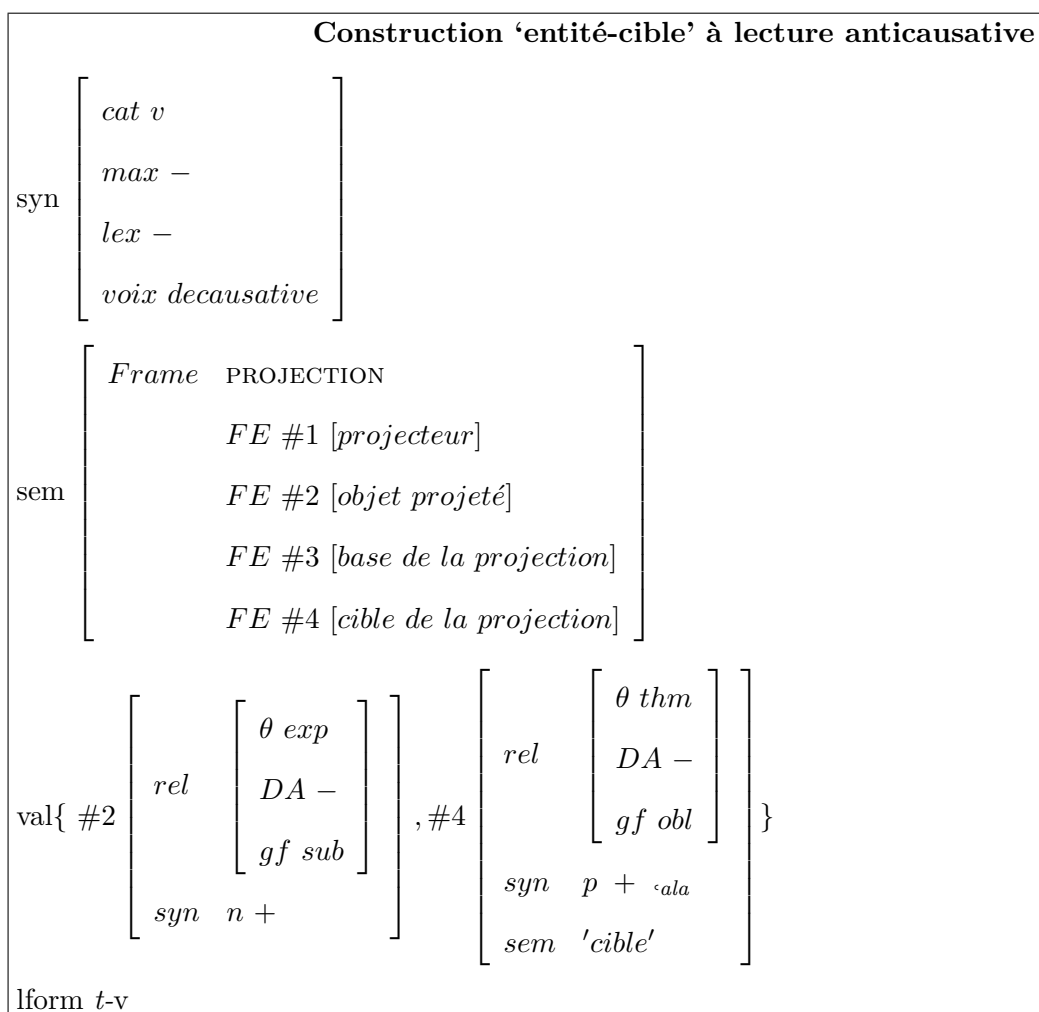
Construction 'entité-cible' à lecture anticausative

syn $\begin{bmatrix} cat\ v \\ max\ - \\ lex\ - \\ voix\ decausative \end{bmatrix}$

sem $\begin{bmatrix} Frame & \text{PROJECTION} \\ & FE\ \#1\ [projecteur] \\ & FE\ \#2\ [objet\ projeté] \\ & FE\ \#3\ [base\ de\ la\ projection] \\ & FE\ \#4\ [cible\ de\ la\ projection] \end{bmatrix}$

val{ $\#2 \begin{bmatrix} rel & \begin{bmatrix} \theta\ exp \\ DA\ - \\ gf\ sub \end{bmatrix} \\ syn & n\ + \end{bmatrix}, \#4 \begin{bmatrix} rel & \begin{bmatrix} \theta\ thm \\ DA\ - \\ gf\ obl \end{bmatrix} \\ syn & p\ +\ {}_{\text{ʿ}ala} \\ sem & 'cible' \end{bmatrix}$ }

lform $t$-v